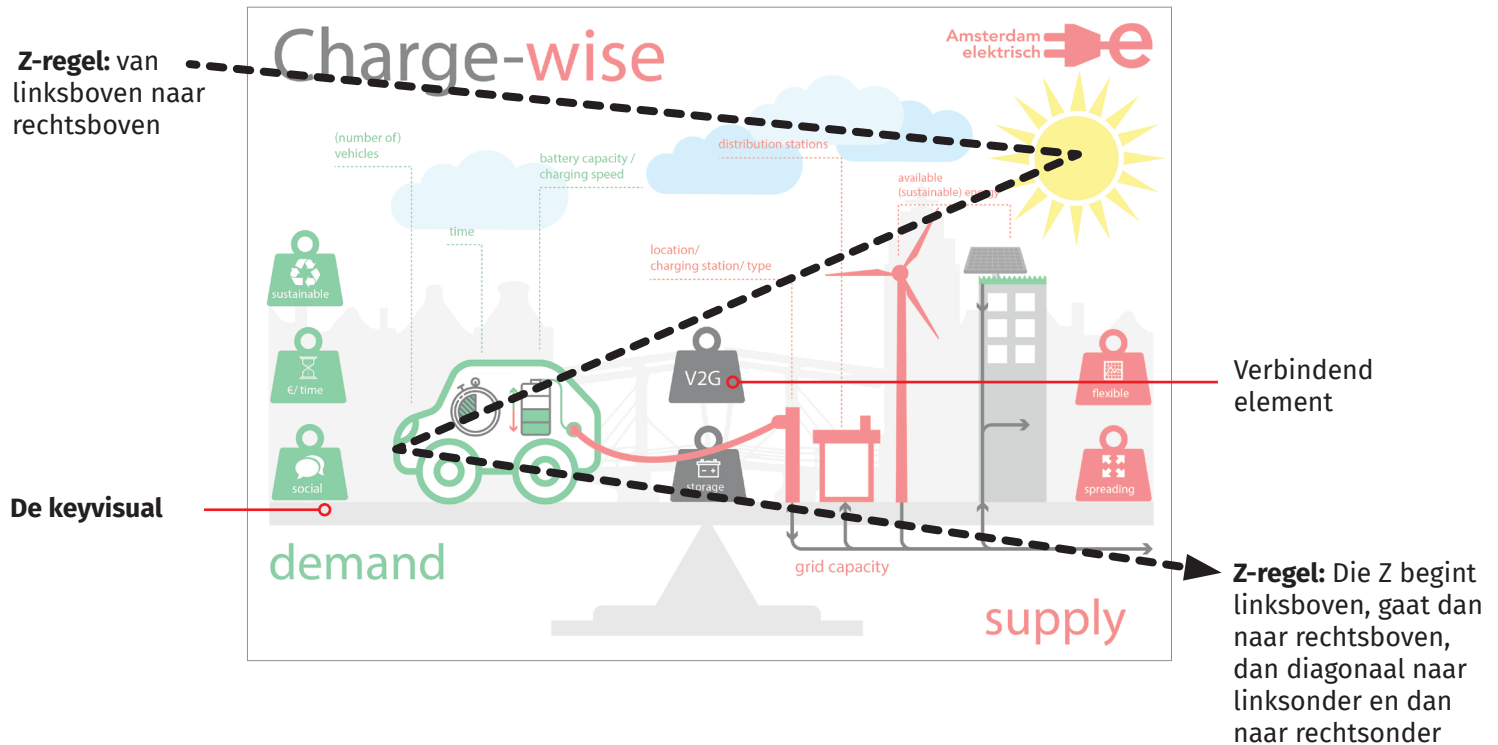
Z-regel: van linksboven naar rechtsboven

Charge-wise

Amsterdam elektrisch

(number of) vehicles

battery capacity / charging speed

distribution stations

available (sustainable) energy

time

location/ charging station/ type

sustainable

€/ time

social

V2G

storage

flexible

spreading

Verbindend element

De keyvisual

demand

grid capacity

supply

Z-regel: Die Z begint linksboven, gaat dan naar rechtsboven, dan diagonaal naar linksonder en dan naar rechtsonder